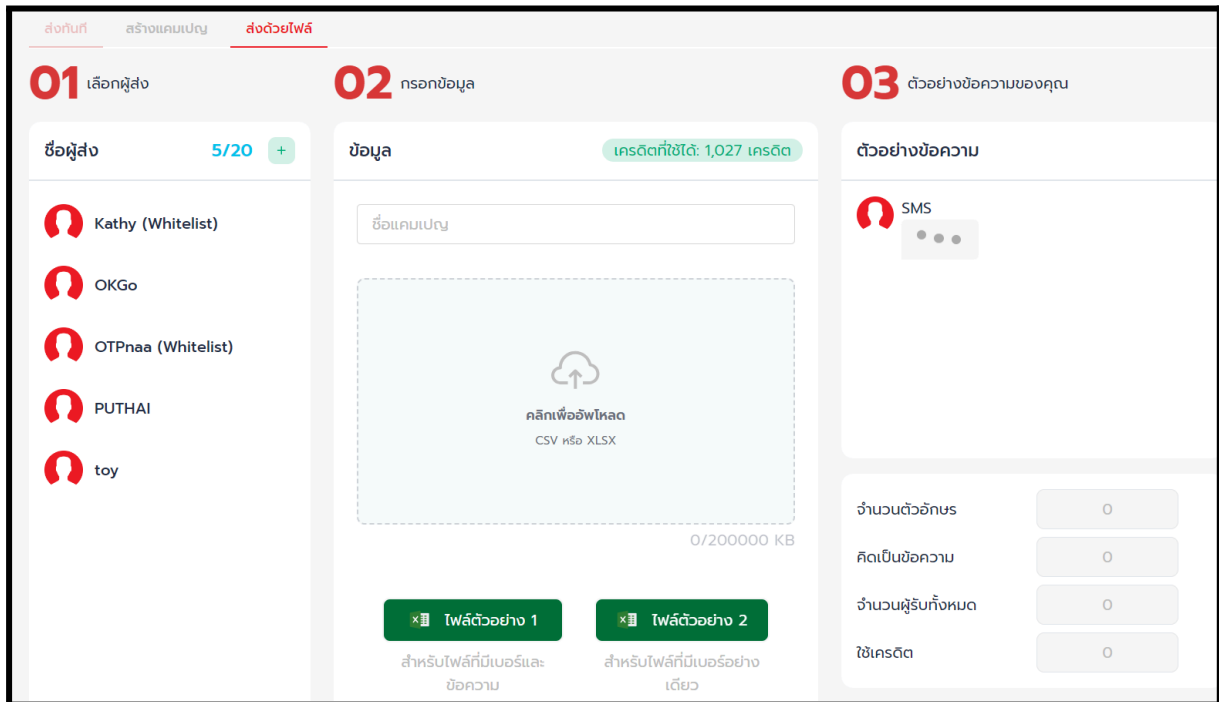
ส่งทันที สร้างแคมเปญ ส่งด้วยไฟล์

01 เลือกผู้ส่ง

ชื่อผู้ส่ง 5/20 +

Kathy (Whitelist)

OKGo

OTPnaa (Whitelist)

PUTHAI

toy

02 กรอกข้อมูล

ข้อมูล เครดิตที่ใช้ได้: 1,027 เครดิต

ชื่อแคมเปญ

คลิกเพื่ออัพโหลด

CSV หรือ XLSX

0/200000 KB

ไฟล์ตัวอย่าง 1

สำหรับไฟล์ที่มีเบอร์และข้อความ

ไฟล์ตัวอย่าง 2

สำหรับไฟล์ที่มีเบอร์อย่างเดียว

03 ตัวอย่างข้อความของคุณ

ตัวอย่างข้อความ

SMS

| จำนวนตัวอักษร | 0 |
|---|---|
| คิดเป็นข้อความ | 0 |
| จำนวนผู้รับทั้งหมด | 0 |
| ใช้เครดิต | 0 |